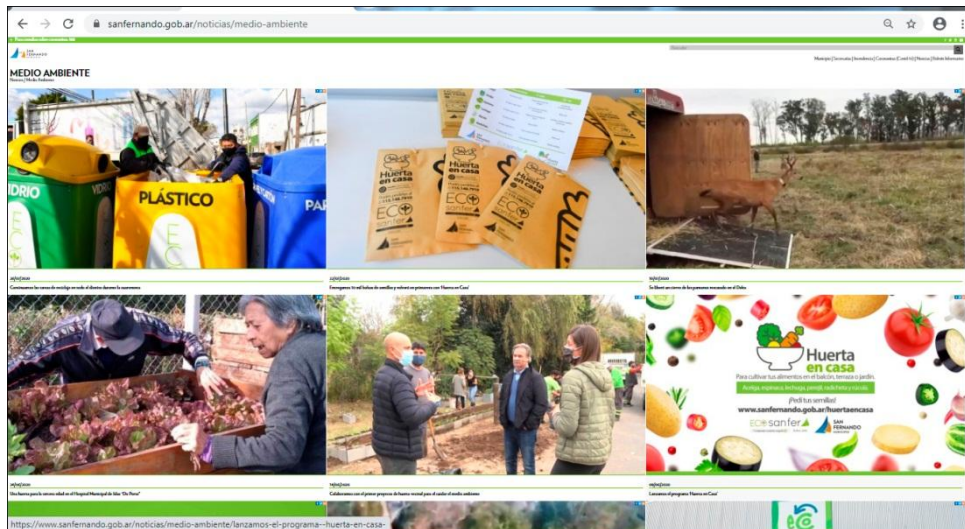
sanfernando.gob.ar/noticias/medio-ambiente

SAN FERNANDO

MEDIO AMBIENTE
Noticias | Medio Ambiente

VIDRIO
VIDRIO
PLÁSTICO
PAP

Huerta en casa
ECO
Huerta en casa
ECO
Huerta en casa
ECO

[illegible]
Continuamos las casas de reciclaje en todo el distrito durante la cuarentena

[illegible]
Entregamos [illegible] bolsas de semillas y volvemos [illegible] con Huerta en Casa

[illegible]
Se liberó un ciervo de los pantanos rescatado en el Delta

Huerta en casa
Para cultivar tus alimentos en el balcón, terraza o jardín.
Acelga, espinaca, lechuga, perejil, radicheta y rúcula.
¡Pedí tus semillas!
www.sanfernando.gob.ar/huertaencasa
ECO sanfer
SAN FERNANDO

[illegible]
Una huerta para la salud en el Hospital Municipal de Niños "Dr. Petrone"

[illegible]
Colaboramos con el primer proyecto de huerta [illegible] para el cuidado el medio ambiente

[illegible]
Lanzamos el programa "Huerta en Casa"

https://www.sanfernando.gob.ar/noticias/medio-ambiente/lanzamos-el-programa--huerta-en-casa-